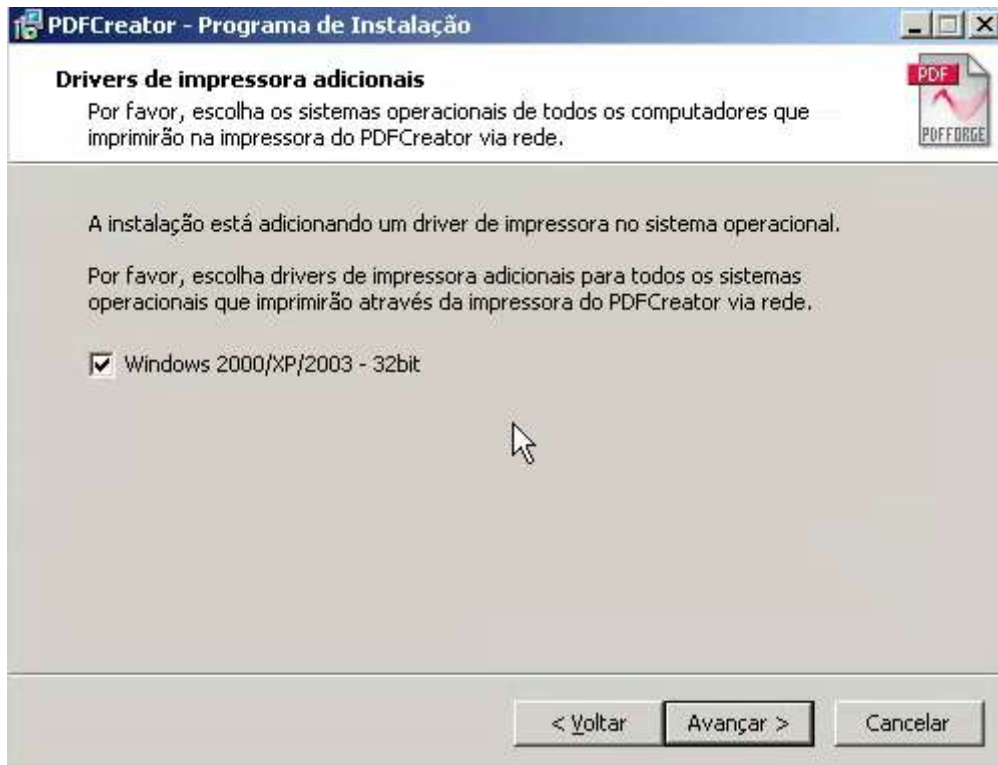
PDFCreator - Programa de Instalação

Drivers de impressora adicionais

Por favor, escolha os sistemas operacionais de todos os computadores que imprimirão na impressora do PDFCreator via rede.

PDF
PDFFORGE

A instalação está adicionando um driver de impressora no sistema operacional.

Por favor, escolha drivers de impressora adicionais para todos os sistemas operacionais que imprimirão através da impressora do PDFCreator via rede.

☑ Windows 2000/XP/2003 - 32bit

< Voltar

Avançar >

Cancelar